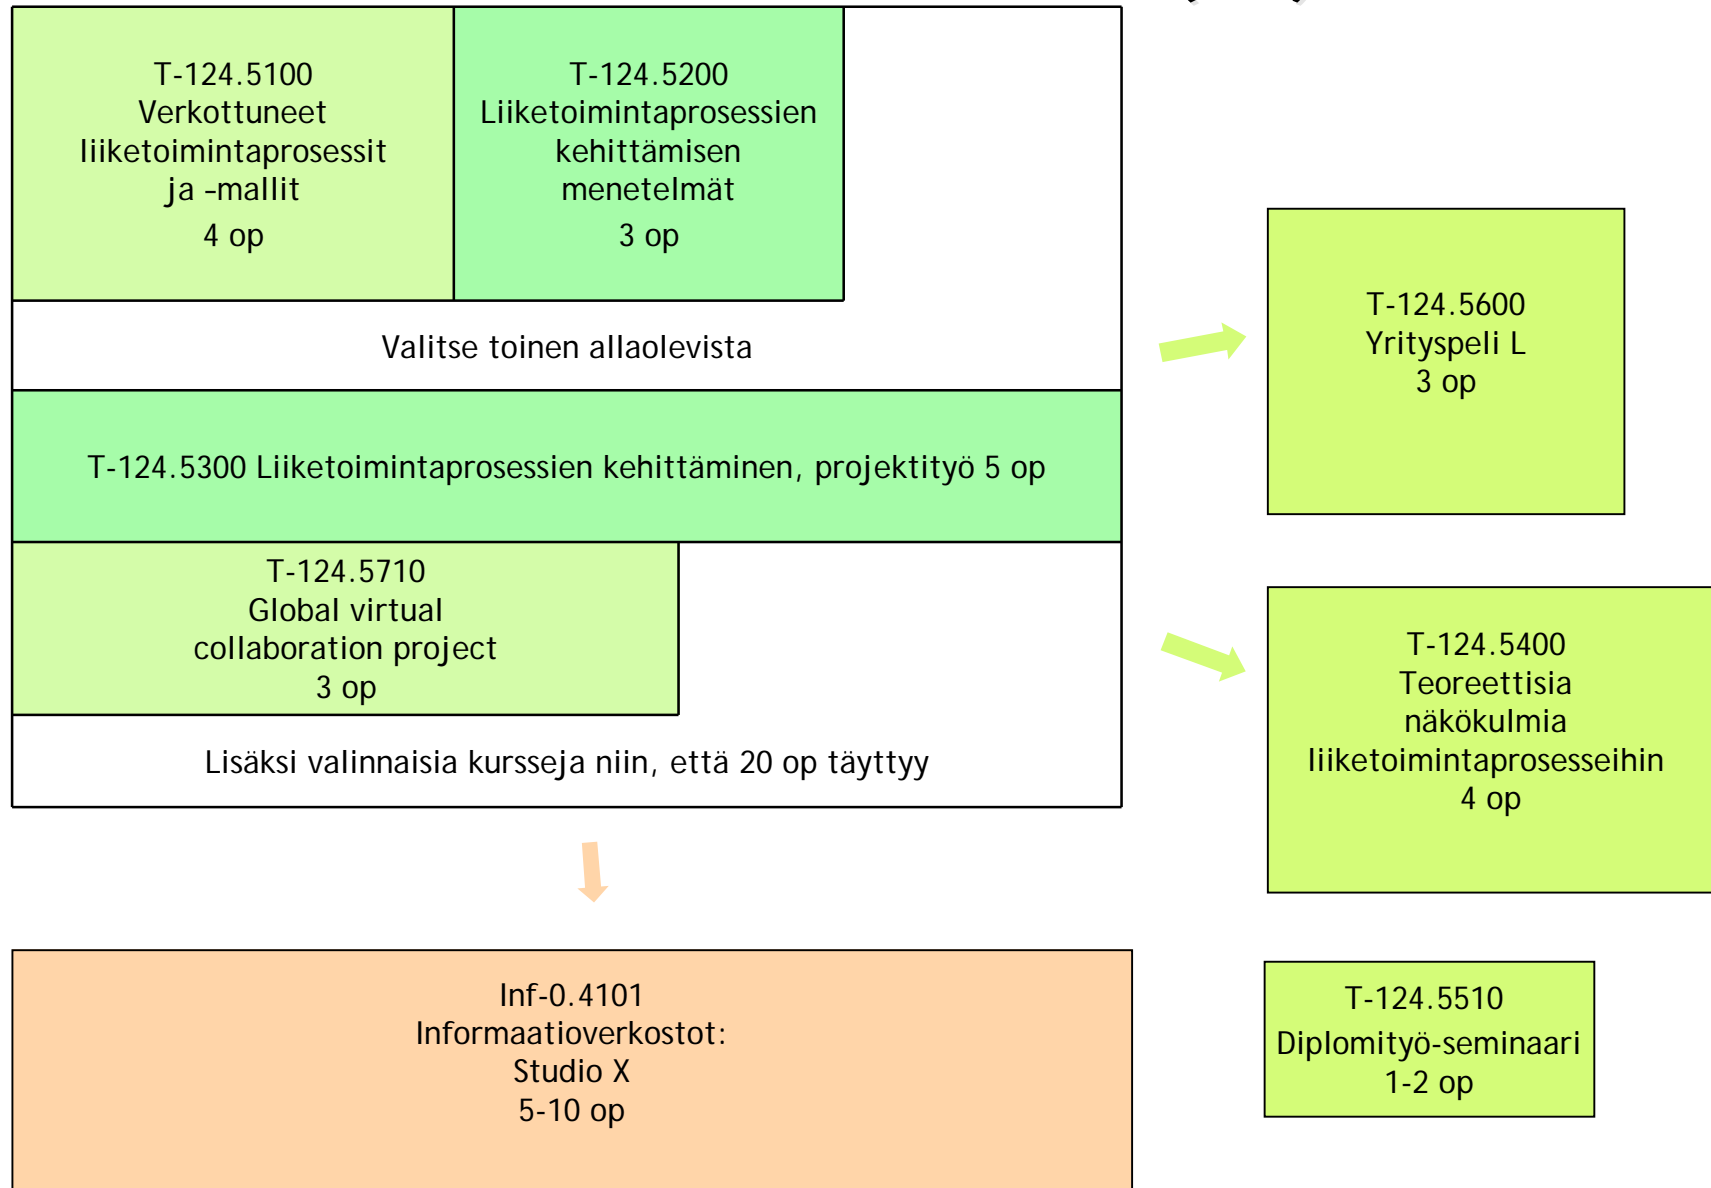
T-124.5100
Verkottuneet liiketoimintaprosessit ja -mallit
4 op

T-124.5200
Liiketoimintaprosessien kehittämisen menetelmät
3 op

Valitse toinen allaolevista

T-124.5300 Liiketoimintaprosessien kehittäminen, projektityö 5 op

T-124.5710
Global virtual collaboration project
3 op

Lisäksi valinnaisia kursseja niin, että 20 op täyttyy

T-124.5600
Yrityspeli L
3 op

T-124.5400
Teoreettisia näkökulmia liiketoimintaprosesseihin
4 op

Inf-0.4101
Informaatioverkostot:
Studio X
5-10 op

T-124.5510
Diplomityö-seminaari
1-2 op